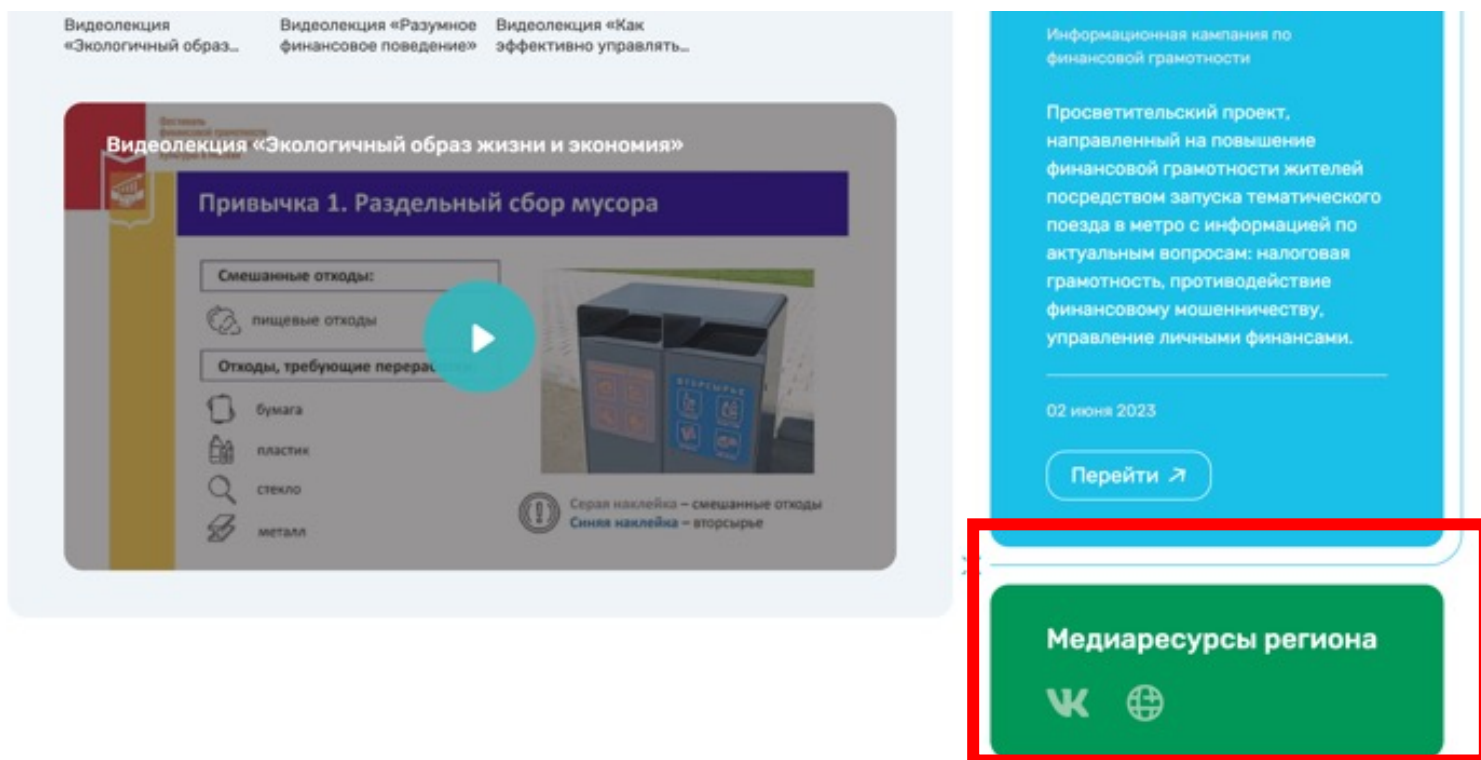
Видеолекция «Экологичный образ...

Видеолекция «Разумное финансовое поведение»

Видеолекция «Как эффективно управлять...

Видеолекция «Экологичный образ жизни и экономия»

Привычка 1. Раздельный сбор мусора

Смешанные отходы:

пищевые отходы

Отходы, требующие перераб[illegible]

бумага

пластик

стекло

металл

ВТОРСЫРЬЕ

Серая наклейка – смешанные отходы
Синяя наклейка – вторсырье

Информационная кампания по финансовой грамотности

Просветительский проект, направленный на повышение финансовой грамотности жителей посредством запуска тематического поезда в метро с информацией по актуальным вопросам: налоговая грамотность, противодействие финансовому мошенничеству, управление личными финансами.

02 июня 2023

Перейти ↗

Медиаресурсы региона